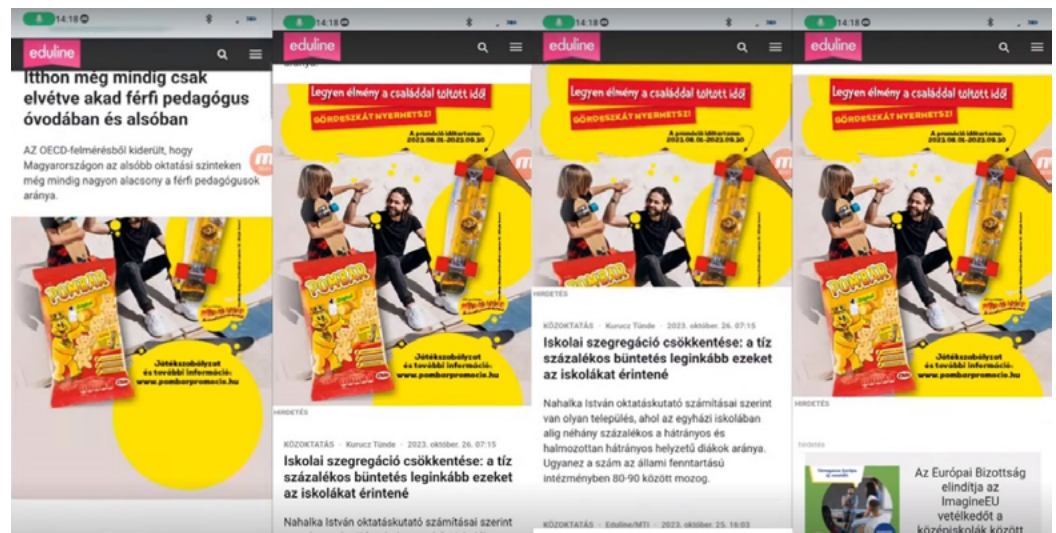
14:18

eduline

Itthon még mindig csak elvétve akad férfi pedagógus óvodában és alsóban

AZ OECD-felmérésből kiderült, hogy Magyarországon az alsóbb oktatási szinteken még mindig nagyon alacsony a férfi pedagógusok aránya.

POMBÄR

Játékszabályzat és további információ: www.pomborpromocio.hu

14:18

eduline

Legyen élmény a családdal töltött idő!

GÖRDESZKÁT NYERHETSZ!

A promóció időtartama: 2023.08.01.-2023.09.30.

POMBÄR

Játékszabályzat és további információ: www.pomborpromocio.hu

HIRDETÉS

KÖZOKTATÁS · Kurucz Tünde · 2023. október. 26. 07:15

Iskolai szegregáció csökkentése: a tíz százalékos büntetés leginkább ezeket az iskolákat érintené

Nahalka István oktatáskutató számításai szerint

14:18

eduline

Legyen élmény a családdal töltött idő!

GÖRDESZKÁT NYERHETSZ!

A promóció időtartama: 2023.08.01.-2023.09.30.

HIRDETÉS

KÖZOKTATÁS · Kurucz Tünde · 2023. október. 26. 07:15

Iskolai szegregáció csökkentése: a tíz százalékos büntetés leginkább ezeket az iskolákat érintené

Nahalka István oktatáskutató számításai szerint van olyan település, ahol az egyházi iskolában alig néhány százalékos a hátrányos és halmozottan hátrányos helyzetű diákok aránya. Ugyanez a szám az állami fenntartású intézményben 80-90 között mozog.

KÖZOKTATÁS · Eduline/MTI · 2023. október. 25. 16:03

14:18

eduline

Legyen élmény a családdal töltött idő!

GÖRDESZKÁT NYERHETSZ!

A promóció időtartama: 2023.08.01.-2023.09.30.

POMBÄR

Játékszabályzat és további információ: www.pomborpromocio.hu

HIRDETÉS

hirdetés

Az Európai Bizottság elindítja az ImagineEU vetélkedőt a középiskolák között